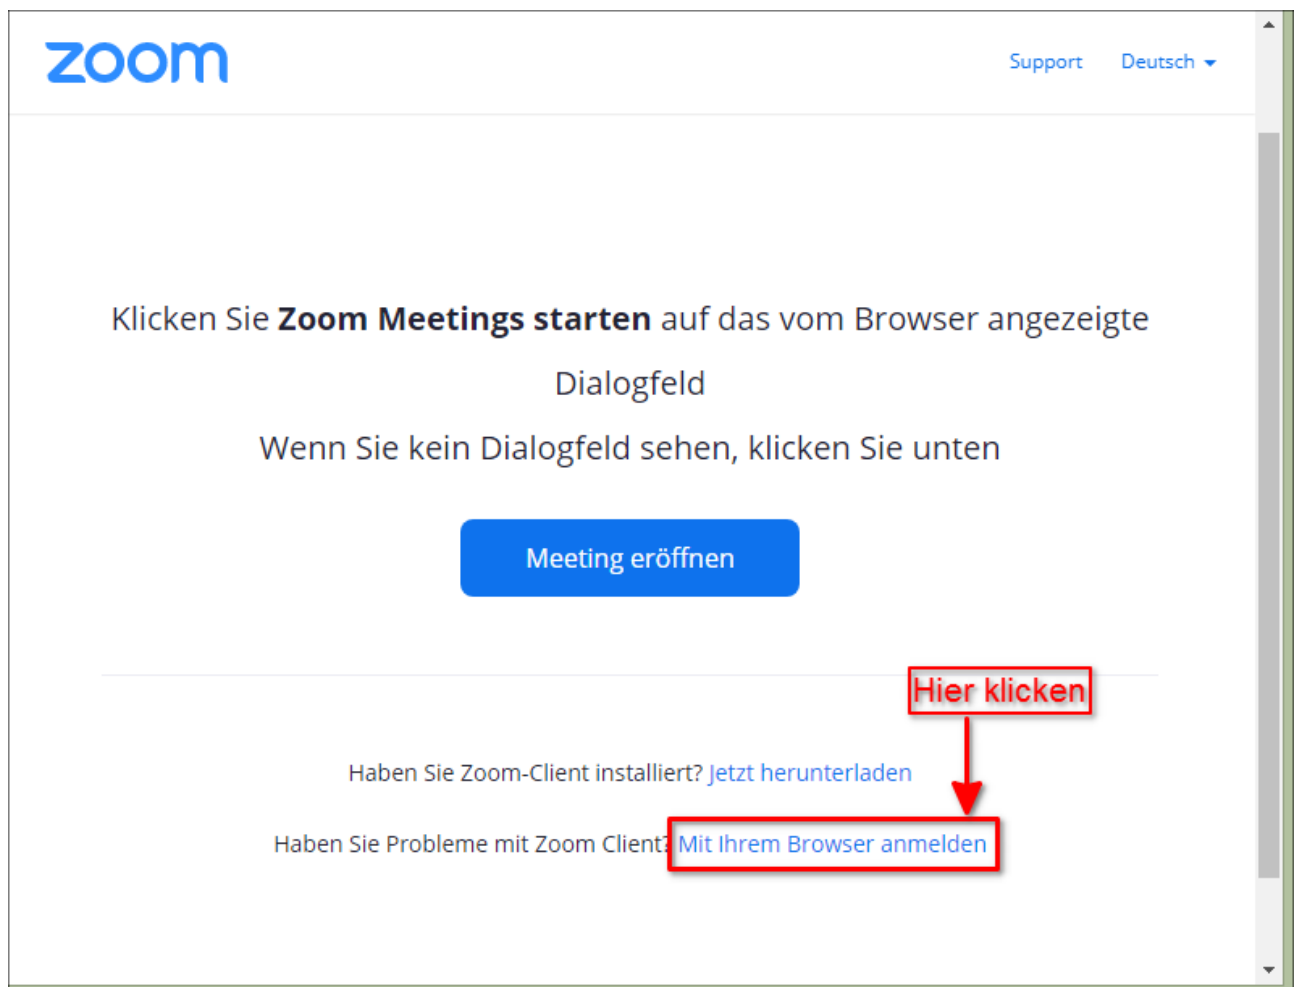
zoom

Support Deutsch

Klicken Sie **Zoom Meetings starten** auf das vom Browser angezeigte Dialogfeld

Wenn Sie kein Dialogfeld sehen, klicken Sie unten

Meeting eröffnen

Hier klicken

Haben Sie Zoom-Client installiert? Jetzt herunterladen

Haben Sie Probleme mit Zoom Client? Mit Ihrem Browser anmelden